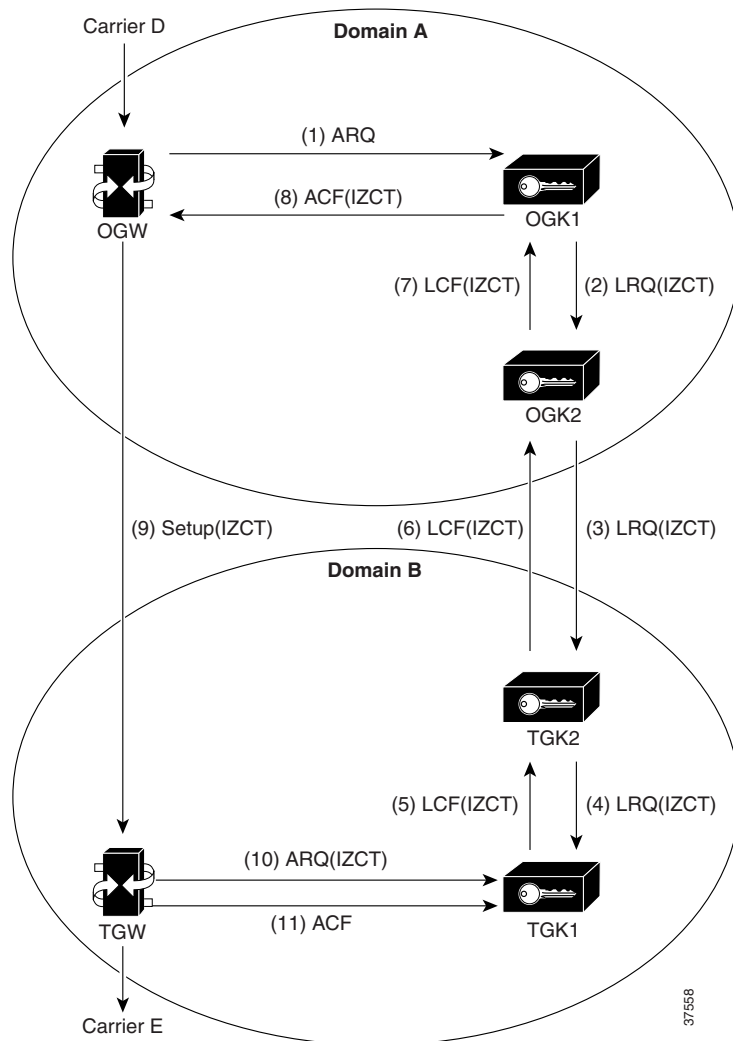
Carrier D

Domain A

(1) ARQ

(8) ACF(IZCT)

OGW

OGK1

(7) LCF(IZCT)

(2) LRQ(IZCT)

OGK2

(9) Setup(IZCT)

(6) LCF(IZCT)

(3) LRQ(IZCT)

Domain B

TGK2

(5) LCF(IZCT)

(4) LRQ(IZCT)

(10) ARQ(IZCT)

(11) ACF

TGW

TGK1

Carrier E

37558